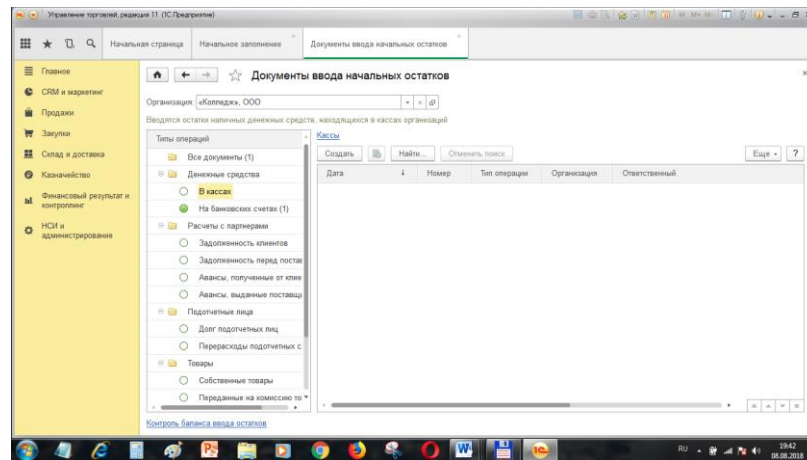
Управление торговлей, редакция 11 (1С:Предприятие)

Начальная страница
Начальное заполнение
Документы ввода начальных остатков

Главное
CRM и маркетинг
Продажи
Закупки
Склад и доставка
Казначейство
Финансовый результат и контроллинг
НСИ и администрирование

Документы ввода начальных остатков

Организация: «Колледж», ООО

Вводятся остатки наличных денежных средств, находящихся в кассах организаций

Типы операций
Все документы (1)
Денежные средства
В кассах
На банковских счетах (1)
Расчеты с партнерами
Задолженность клиентов
Задолженность перед постав
Авансы, полученные от клие
Авансы, выданные поставщ
Подотчетные лица
Долг подотчетных лиц
Перерасходы подотчетных с
Товары
Собственные товары
Переданные на комиссию то

Кассы
Создать
Найти...
Отменить поиск
Еще
?

| Дата | Номер | Тип операции | Организация | Ответственный |
|---|---|---|---|---|

Контроль баланса ввода остатков

RU
19:42
08.08.2018